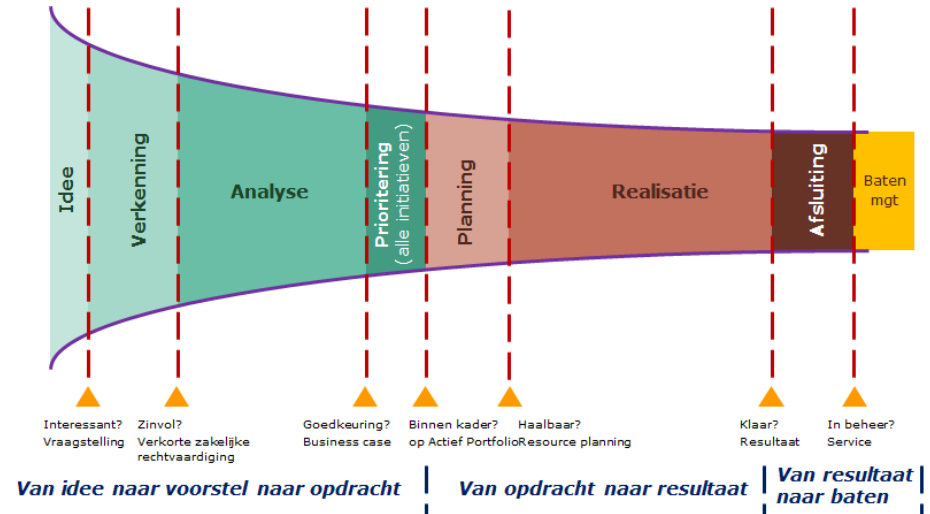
Idee

Verkenning

Analyse

Prioritering (alle initiatieven)

Planning

Realisatie

Afsluiting

Baten mgt

Interessant? Vraagstelling

Zinvol? Verkorte zakelijke rechtvaardiging

Goedkeuring? Business case

Binnen kader? op Actief Portfolio

Haalbaar? Resource planning

Klaar? Resultaat

In beheer? Service

Van idee naar voorstel naar opdracht

Van opdracht naar resultaat

Van resultaat naar baten